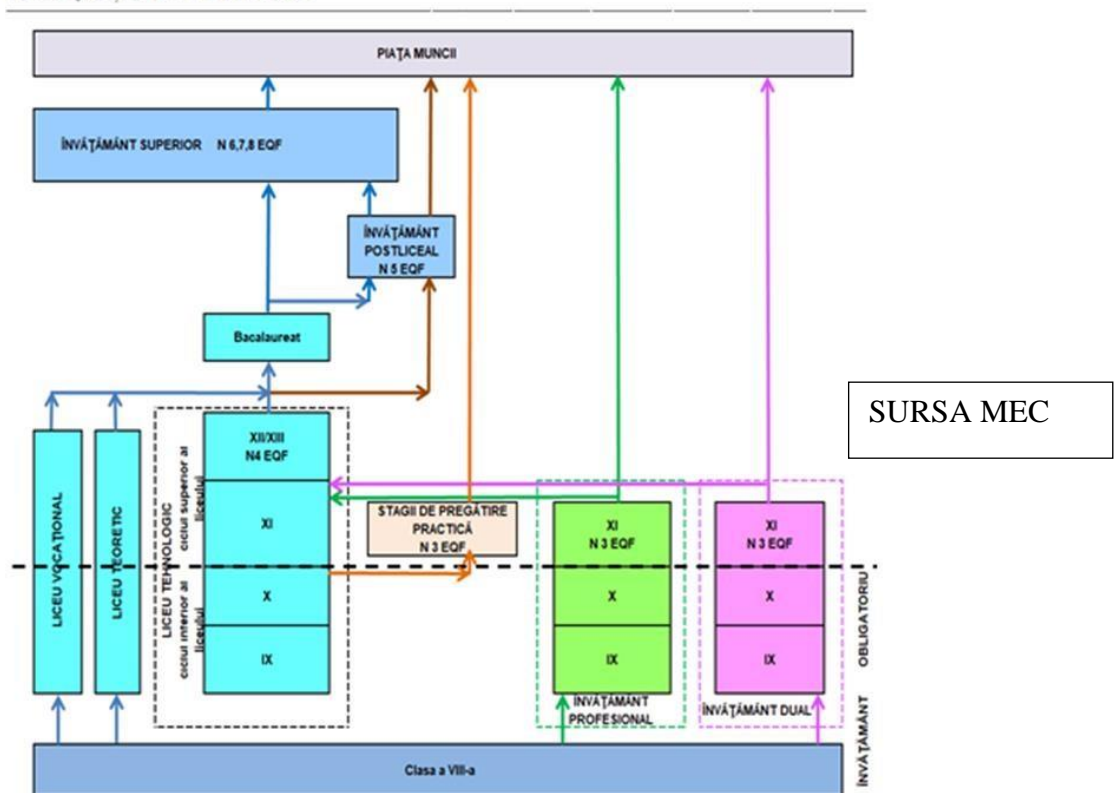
PIAȚA MUNCII

ÎNVĂȚĂMÂNT SUPERIOR N 6,7,8 EQF

ÎNVĂȚĂMÂNT POSTLICEAL N 5 EQF

Bacalaureat

SURSA MEC

LICEU VOCAȚIONAL

LICEU TEORETIC

LICEU TEHNOLOGIC

ciclul superior al liceului

ciclul inferior al liceului

XII/XIII N4 EQF

XI

X

IX

STAGII DE PREGĂTIRE PRACTICĂ N 3 EQF

XI N 3 EQF

X

IX

ÎNVĂȚĂMÂNT PROFESIONAL

XI N 3 EQF

X

IX

ÎNVĂȚĂMÂNT DUAL

ÎNVĂȚĂMÂNT OBLIGATORIU

Clasa a VIII-a